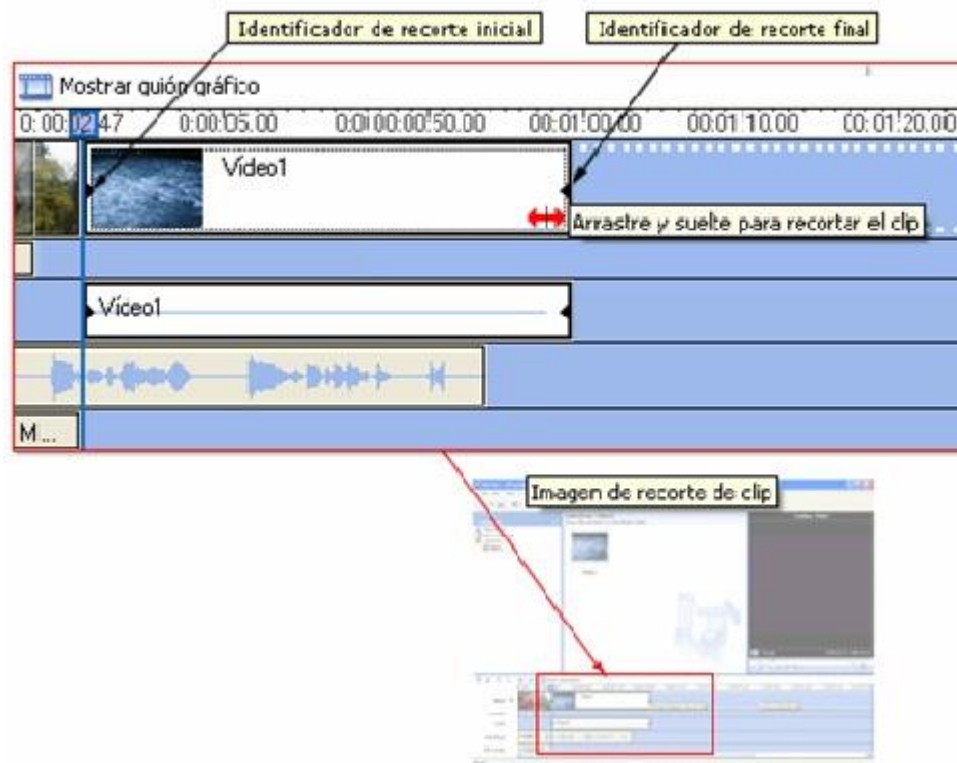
Identificador de recorte inicial

Identificador de recorte final

Mostrar quión gráfico

0:00:02.47 0:00:05.00 0:00:00:50.00 00:01:00.00 00:01:10.00 00:01:20.00

Vídeo1

Arrastre y suelte para recortar el clip

Vídeo1

M...

Imagen de recorte de clip